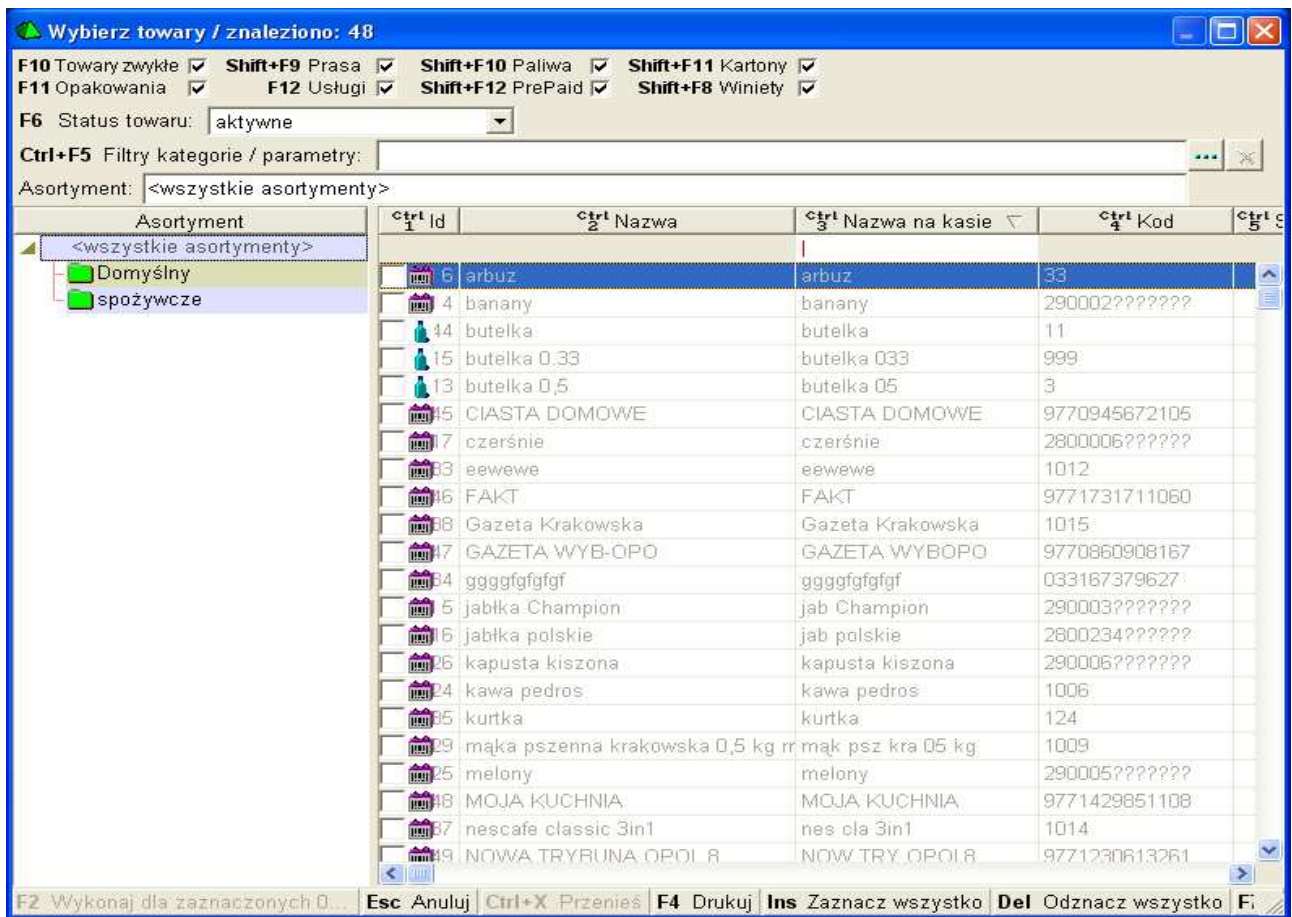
Wybierz towary / znaleziono: 48

F10 Towary zwykłe Shift+F9 Prasa Shift+F10 Paliwa Shift+F11 Kartony
F11 Opakowania F12 Usługi Shift+F12 PrePaid Shift+F8 Winiety

F6 Status towaru: aktywne

Ctrl+F5 Filtry kategorie / parametry:

Asortyment: <wszystkie asortymenty>

Asortyment
<wszystkie asortymenty>
Domyślny
spożywcze

| Ctrl 1 Id | Ctrl 2 Nazwa | Ctrl 3 Nazwa na kasie | Ctrl 4 Kod | Ctrl 5 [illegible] |
|---|---|---|---|---|
| 6 | arbuz | arbuz | 33 | |
| 4 | banany | banany | 290002??????? | |
| 44 | butelka | butelka | 11 | |
| 15 | butelka 0.33 | butelka 033 | 999 | |
| 13 | butelka 0,5 | butelka 05 | 3 | |
| 45 | CIASTA DOMOWE | CIASTA DOMOWE | 9770945672105 | |
| 17 | czerśnie | czerśnie | 2800006?????? | |
| 33 | eewewe | eewewe | 1012 | |
| 46 | FAKT | FAKT | 9771731711060 | |
| 38 | Gazeta Krakowska | Gazeta Krakowska | 1015 | |
| 47 | GAZETA WYB-OPO | GAZETA WYBOPO | 9770860908167 | |
| 34 | ggggfgfgfgf | ggggfgfgfgf | 033167379627 | |
| 5 | jabłka Champion | jab Champion | 290003??????? | |
| 16 | jabłka polskie | jab polskie | 2800234?????? | |
| 26 | kapusta kiszona | kapusta kiszona | 290006??????? | |
| 24 | kawa pedros | kawa pedros | 1006 | |
| 35 | kurtka | kurtka | 124 | |
| 29 | mąka pszenna krakowska 0,5 kg m | mąk psz kra 05 kg | 1009 | |
| 25 | melony | melony | 290005??????? | |
| 48 | MOJA KUCHNIA | MOJA KUCHNIA | 9771429851108 | |
| 37 | nescafe classic 3in1 | nes cla 3in1 | 1014 | |
| 49 | NOWA TRYBUNA OPOL8 | NOW TRY OPOL8 | 9771230613261 | |

F2 Wykonaj dla zaznaczonych 0... | Esc Anuluj | Ctrl+X Przenieś | F4 Drukuj | Ins Zaznacz wszystko | Del Odznacz wszystko | F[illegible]